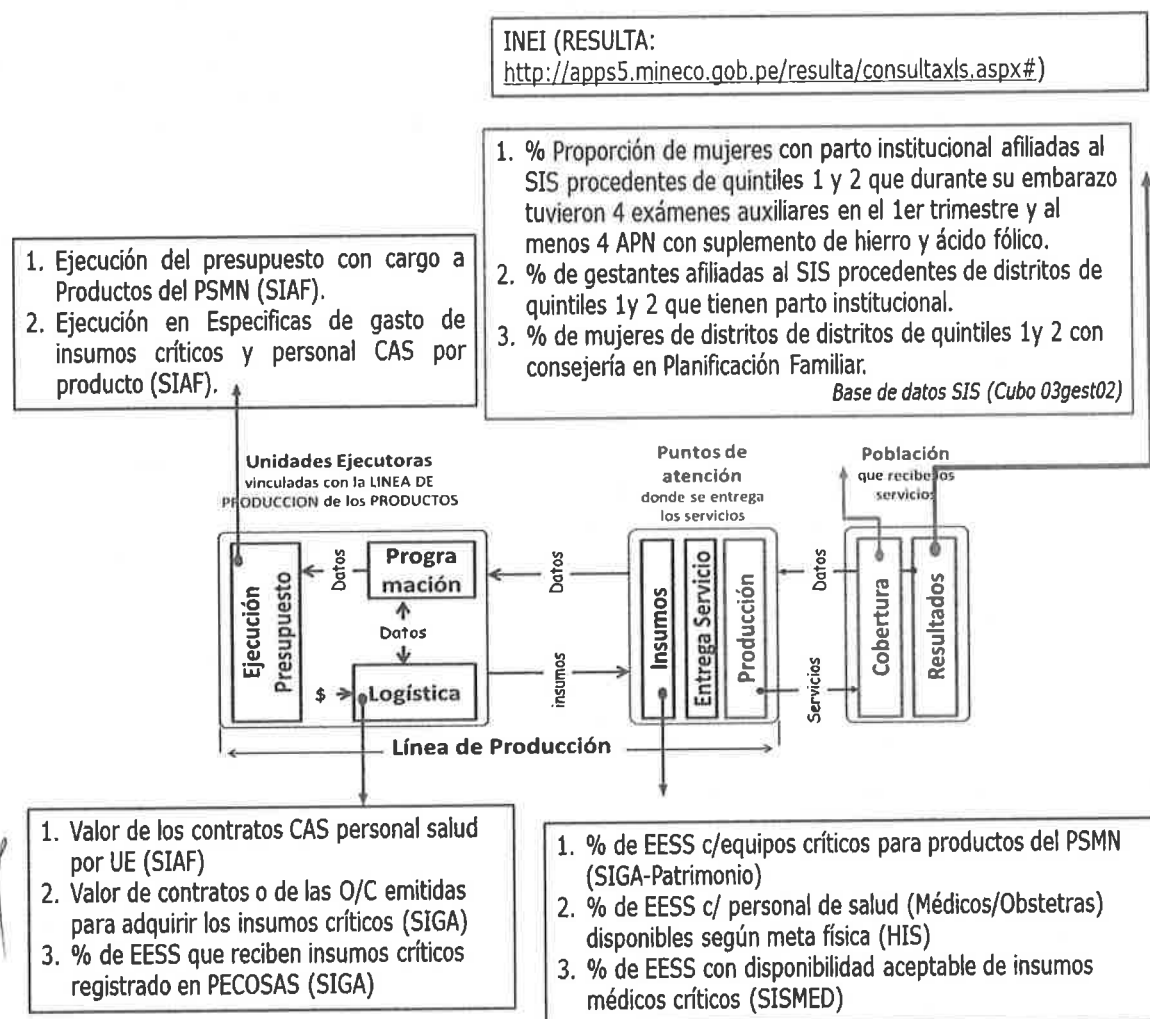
INEI (RESULTA:
http://apps5.mineco.gob.pe/resulta/consultaxls.aspx#)

1. % Proporción de mujeres con parto institucional afiliadas al SIS procedentes de quintiles 1 y 2 que durante su embarazo tuvieron 4 exámenes auxiliares en el 1er trimestre y al menos 4 APN con suplemento de hierro y ácido fólico.
2. % de gestantes afiliadas al SIS procedentes de distritos de quintiles 1y 2 que tienen parto institucional.
3. % de mujeres de distritos de distritos de quintiles 1y 2 con consejería en Planificación Familiar.
Base de datos SIS (Cubo 03gest02)

1. Ejecución del presupuesto con cargo a Productos del PSMN (SIAF).
2. Ejecución en Especificas de gasto de insumos críticos y personal CAS por producto (SIAF).

Unidades Ejecutoras
vinculadas con la LINEA DE PRODUCCION de los PRODUCTOS

Puntos de atención
donde se entrega los servicios

Población
que reciben los servicios

Ejecución Presupuesto

Datos

Programación

Datos

$

Logística

Datos

insumos

Insumos

Entrega Servicio

Producción

Datos

Servicios

Cobertura

Resultados

Línea de Producción

1. Valor de los contratos CAS personal salud por UE (SIAF)
2. Valor de contratos o de las O/C emitidas para adquirir los insumos críticos (SIGA)
3. % de EESS que reciben insumos críticos registrado en PECOSAS (SIGA)

1. % de EESS c/equipos críticos para productos del PSMN (SIGA-Patrimonio)
2. % de EESS c/ personal de salud (Médicos/Obstetras) disponibles según meta física (HIS)
3. % de EESS con disponibilidad aceptable de insumos médicos críticos (SISMED)